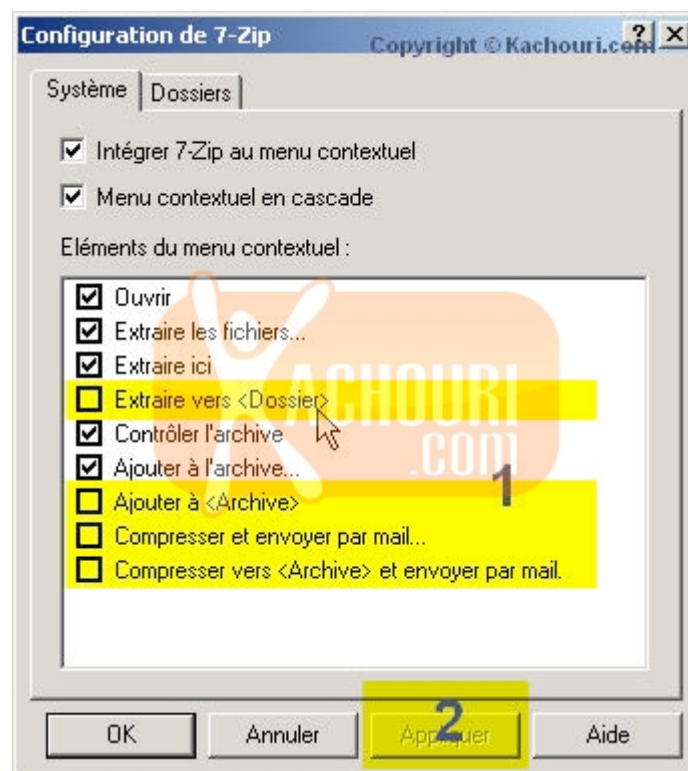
Configuration de 7-Zip
Copyright © Kachouri.com
? X

Système | Dossiers

Intégrer 7-Zip au menu contextuel
Menu contextuel en cascade

Eléments du menu contextuel :

Ouvrir
Extraire les fichiers...
Extraire ici
Extraire vers <Dossier>
Contrôler l'archive
Ajouter à l'archive...
Ajouter à <Archive>
Compresser et envoyer par mail...
Compresser vers <Archive> et envoyer par mail.

KACHOURI .COM

1

OK | Annuler | Appliquer | Aide

2